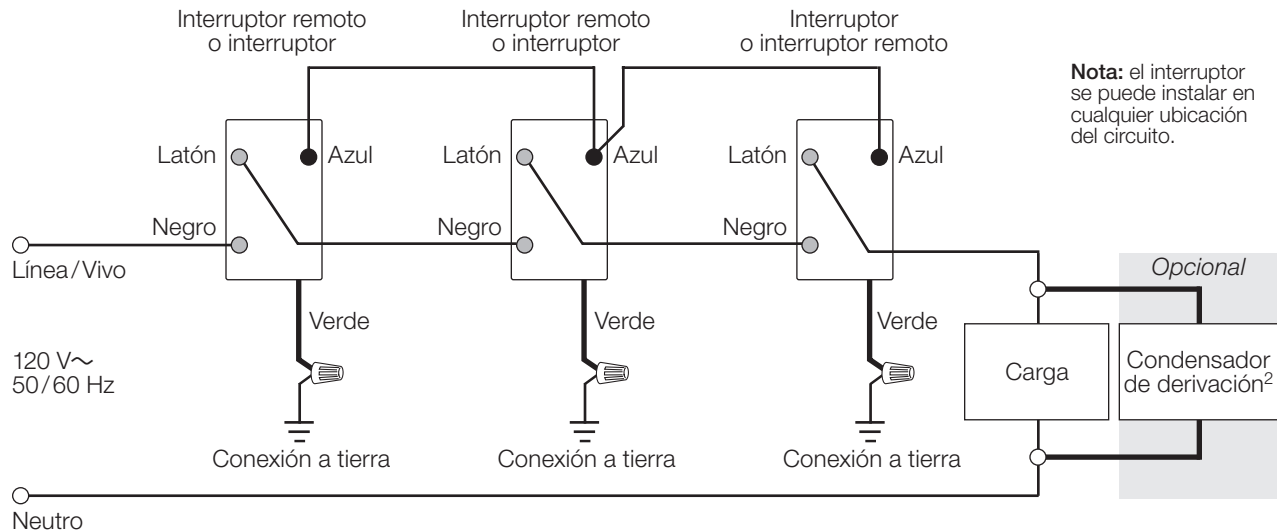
Interruptor remoto o interruptor

Interruptor remoto o interruptor

Interruptor o interruptor remoto

**Nota:** el interruptor se puede instalar en cualquier ubicación del circuito.

Latón

Azul

Negro

Latón

Azul

Negro

Latón

Azul

Negro

Línea / Vivo

Verde

Verde

Verde

Opcional

120 V~
50 / 60 Hz

Carga

Condensador de derivación$^2$

Conexión a tierra

Conexión a tierra

Conexión a tierra

Neutro